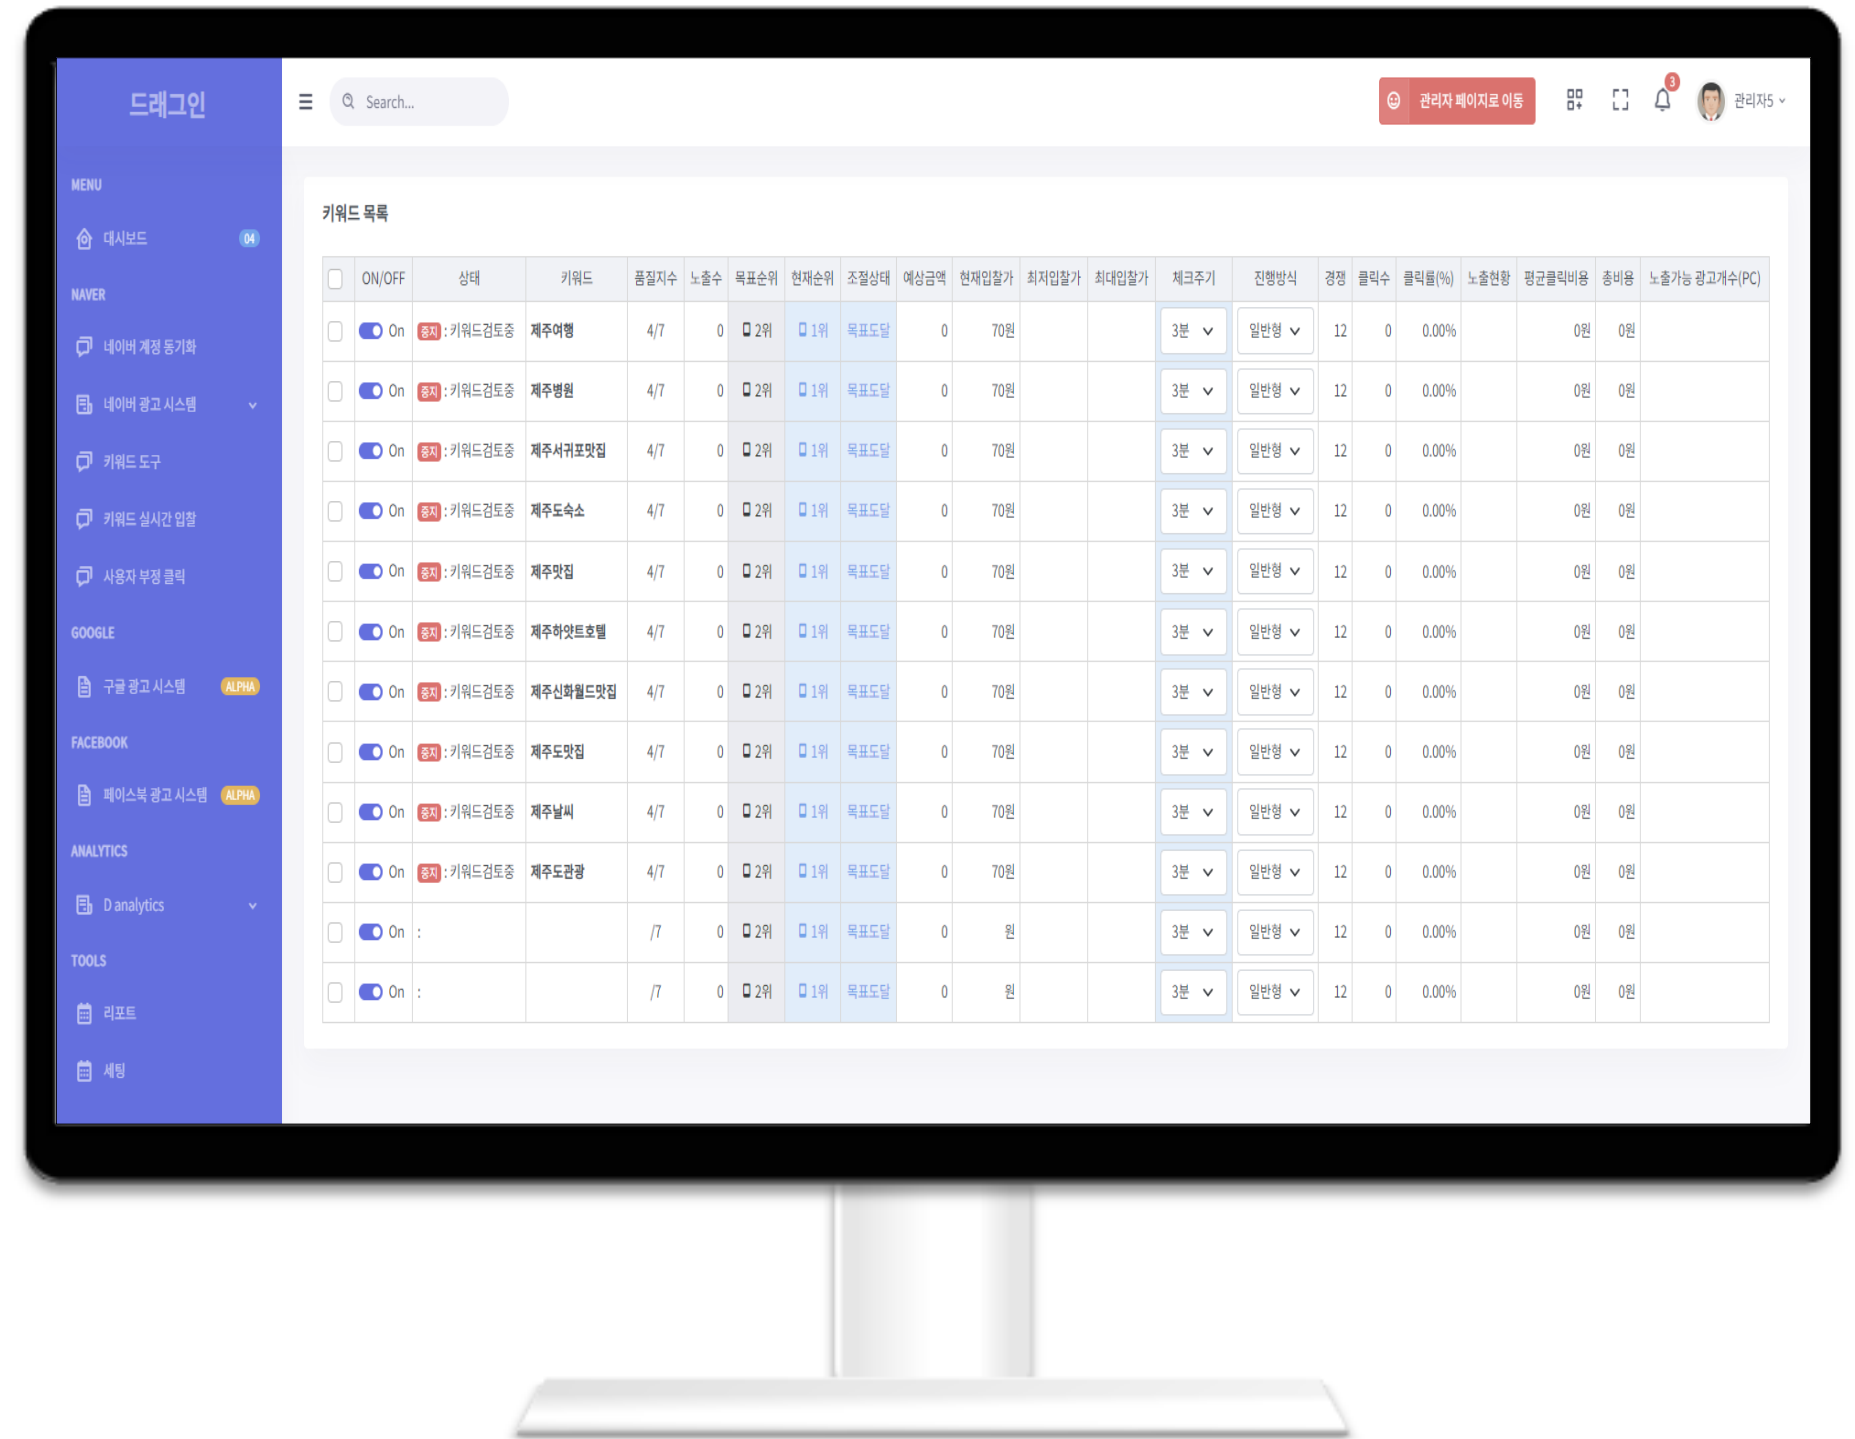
드래그인

MENU

대시보드 04

NAVER

네이버 계정 동기화

네이버 광고 시스템

키워드 도구

키워드 실시간 입찰

사용자 부정 클릭

GOOGLE

구글 광고 시스템 ALPHA

FACEBOOK

페이스북 광고 시스템 ALPHA

ANALYTICS

D analytics

TOOLS

리포트

세팅

Search...

관리자 페이지로 이동

3

관리자5

키워드 목록

| | ON/OFF | 상태 | 키워드 | 품질지수 | 노출수 | 목표순위 | 현재순위 | 조절상태 | 예상금액 | 현재입찰가 | 최저입찰가 | 최대입찰가 | 체크주기 | 진행방식 | 경쟁 | 클릭수 | 클릭률(%) | 노출현황 | 평균클릭비용 | 총비용 | 노출가능 광고개수(PC) |
|---|---|---|---|---|---|---|---|---|---|---|---|---|---|---|---|---|---|---|---|---|---|
| | On | 중지 : 키워드검토중 | 제주여행 | 4/7 | 0 | 2위 | 1위 | 목표도달 | 0 | 70원 | | | 3분 | 일반형 | 12 | 0 | 0.00% | | 0원 | 0원 | |
| | On | 중지 : 키워드검토중 | 제주병원 | 4/7 | 0 | 2위 | 1위 | 목표도달 | 0 | 70원 | | | 3분 | 일반형 | 12 | 0 | 0.00% | | 0원 | 0원 | |
| | On | 중지 : 키워드검토중 | 제주서귀포맛집 | 4/7 | 0 | 2위 | 1위 | 목표도달 | 0 | 70원 | | | 3분 | 일반형 | 12 | 0 | 0.00% | | 0원 | 0원 | |
| | On | 중지 : 키워드검토중 | 제주도숙소 | 4/7 | 0 | 2위 | 1위 | 목표도달 | 0 | 70원 | | | 3분 | 일반형 | 12 | 0 | 0.00% | | 0원 | 0원 | |
| | On | 중지 : 키워드검토중 | 제주맛집 | 4/7 | 0 | 2위 | 1위 | 목표도달 | 0 | 70원 | | | 3분 | 일반형 | 12 | 0 | 0.00% | | 0원 | 0원 | |
| | On | 중지 : 키워드검토중 | 제주하얏트호텔 | 4/7 | 0 | 2위 | 1위 | 목표도달 | 0 | 70원 | | | 3분 | 일반형 | 12 | 0 | 0.00% | | 0원 | 0원 | |
| | On | 중지 : 키워드검토중 | 제주신화월드맛집 | 4/7 | 0 | 2위 | 1위 | 목표도달 | 0 | 70원 | | | 3분 | 일반형 | 12 | 0 | 0.00% | | 0원 | 0원 | |
| | On | 중지 : 키워드검토중 | 제주도맛집 | 4/7 | 0 | 2위 | 1위 | 목표도달 | 0 | 70원 | | | 3분 | 일반형 | 12 | 0 | 0.00% | | 0원 | 0원 | |
| | On | 중지 : 키워드검토중 | 제주날씨 | 4/7 | 0 | 2위 | 1위 | 목표도달 | 0 | 70원 | | | 3분 | 일반형 | 12 | 0 | 0.00% | | 0원 | 0원 | |
| | On | 중지 : 키워드검토중 | 제주도관광 | 4/7 | 0 | 2위 | 1위 | 목표도달 | 0 | 70원 | | | 3분 | 일반형 | 12 | 0 | 0.00% | | 0원 | 0원 | |
| | On | : | | /7 | 0 | 2위 | 1위 | 목표도달 | 0 | 원 | | | 3분 | 일반형 | 12 | 0 | 0.00% | | 0원 | 0원 | |
| | On | : | | /7 | 0 | 2위 | 1위 | 목표도달 | 0 | 원 | | | 3분 | 일반형 | 12 | 0 | 0.00% | | 0원 | 0원 | |